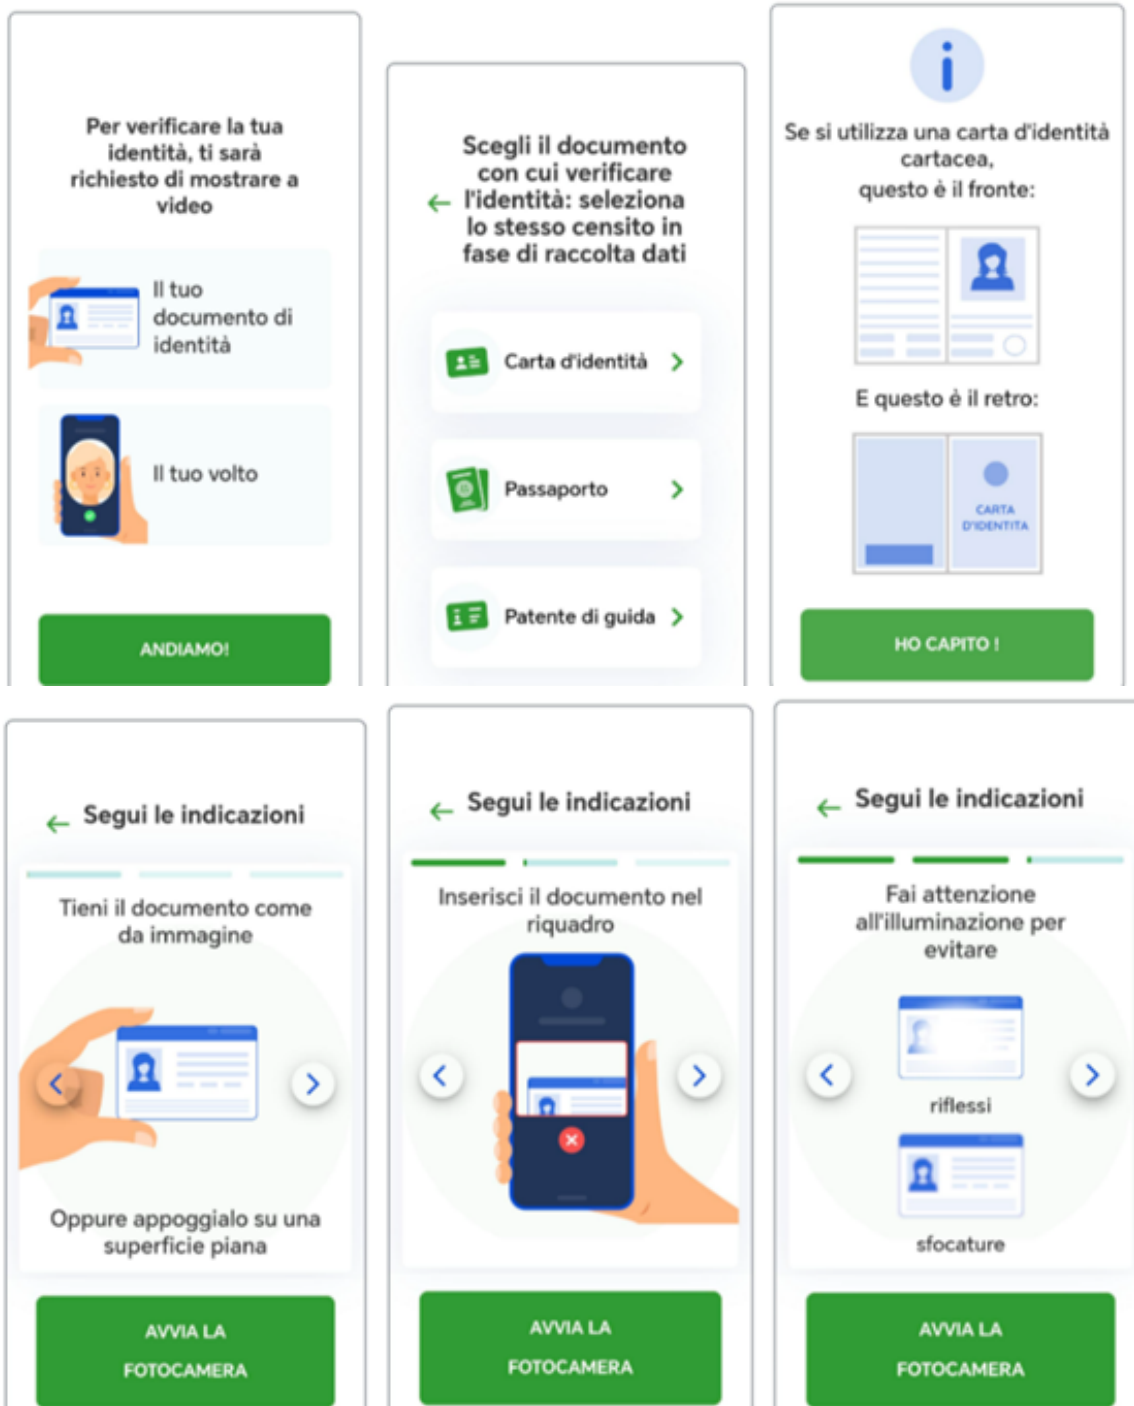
Per verificare la tua identità, ti sarà richiesto di mostrare a video

Il tuo documento di identità

Il tuo volto

ANDIAMO!

Scegli il documento con cui verificare l'identità: seleziona lo stesso censito in fase di raccolta dati

Carta d'identità

Passaporto

Patente di guida

Se si utilizza una carta d'identità cartacea, questo è il fronte:

E questo è il retro:

CARTA D'IDENTITA

HO CAPITO !

Segui le indicazioni

Tieni il documento come da immagine

Oppure appoggialo su una superficie piana

AVVIA LA FOTOCAMERA

Segui le indicazioni

Inserisci il documento nel riquadro

AVVIA LA FOTOCAMERA

Segui le indicazioni

Fai attenzione all'illuminazione per evitare

riflessi

sfocature

AVVIA LA FOTOCAMERA